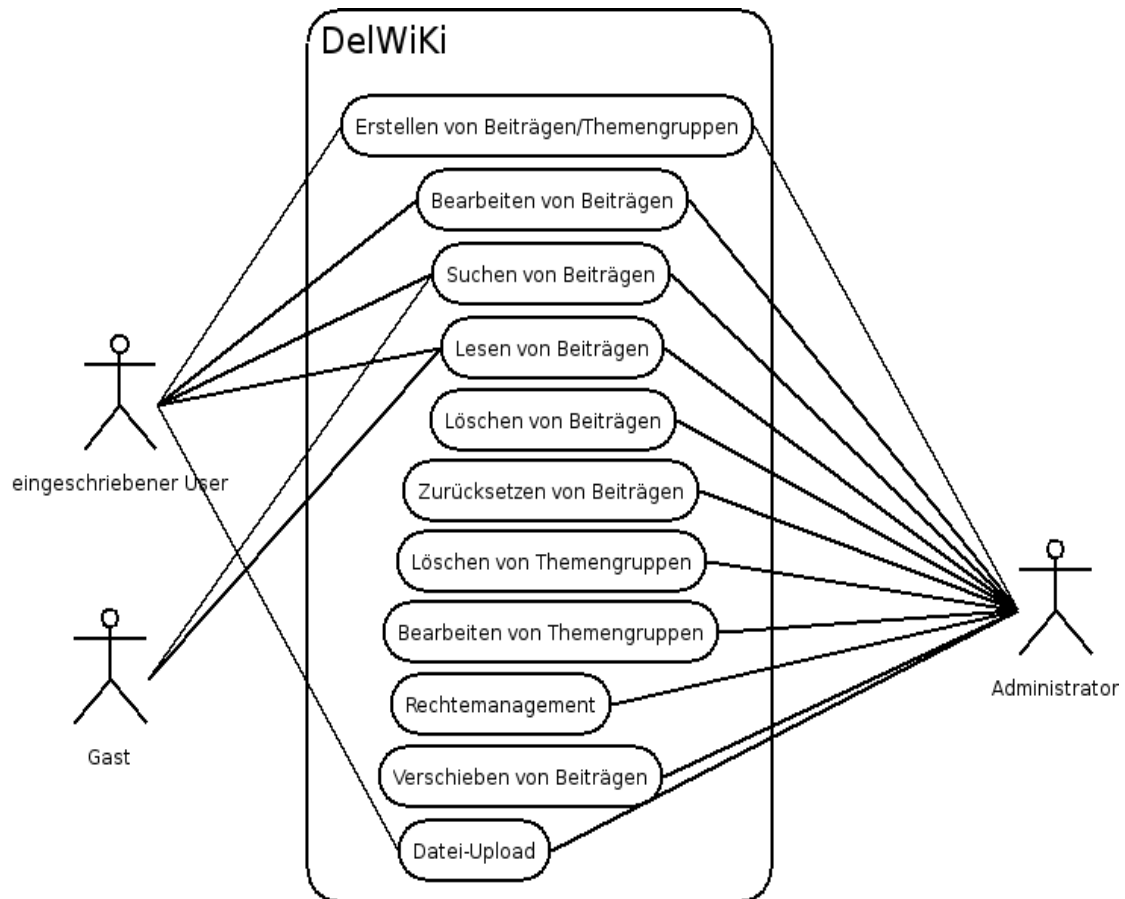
DelWiKi

Erstellen von Beiträgen/Themengruppen

Bearbeiten von Beiträgen

Suchen von Beiträgen

Lesen von Beiträgen

Löschen von Beiträgen

Zurücksetzen von Beiträgen

Löschen von Themengruppen

Bearbeiten von Themengruppen

Rechtemanagement

Verschieben von Beiträgen

Datei-Upload

eingeschriebener User

Gast

Administrator